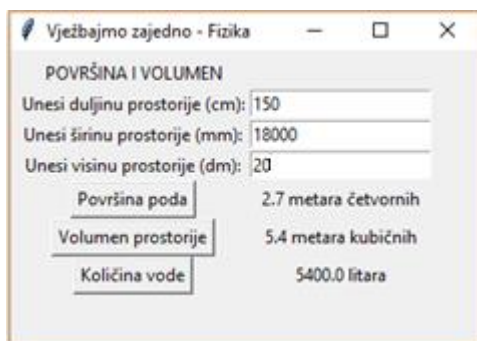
Vježbajmo zajedno - Fizika

POVRŠINA I VOLUMEN

Unesi duljinu prostorije (cm): 150

Unesi širinu prostorije (mm): 18000

Unesi visinu prostorije (dm): 20

Površina poda 2.7 metara četvornih

Volumen prostorije 5.4 metara kubičnih

Količina vode 5400.0 litara